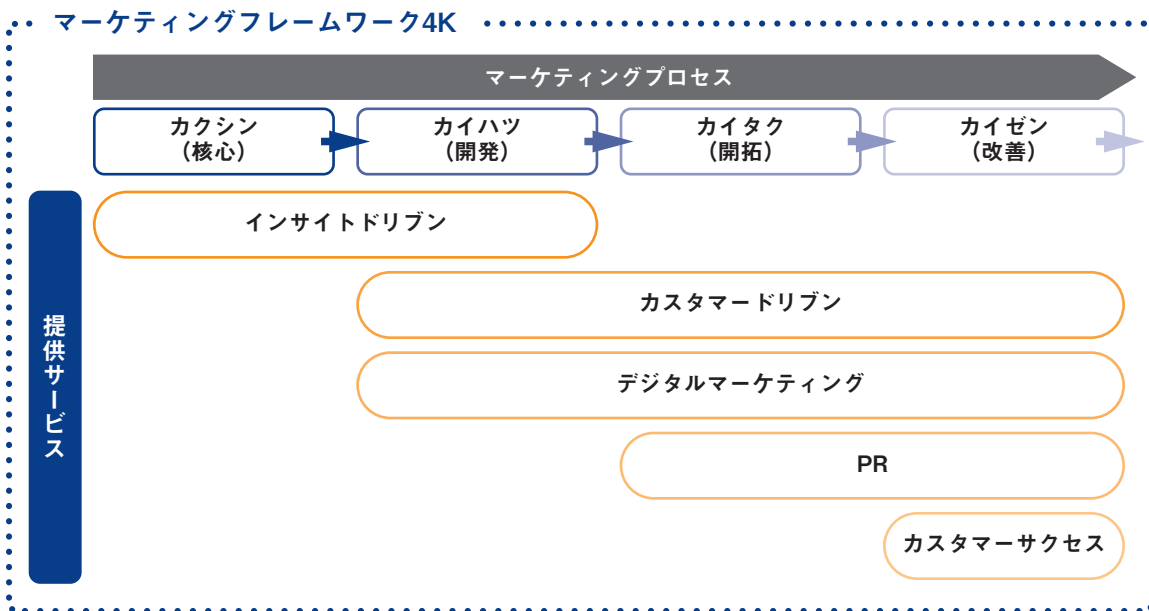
マーケティングフレームワーク4K

マーケティングプロセス

カクシン
（核心）

カイハツ
（開発）

カイタク
（開拓）

カイゼン
（改善）

提供サービス

インサイトドリブン

カスタマードリブン

デジタルマーケティング

PR

カスタマーサクセス